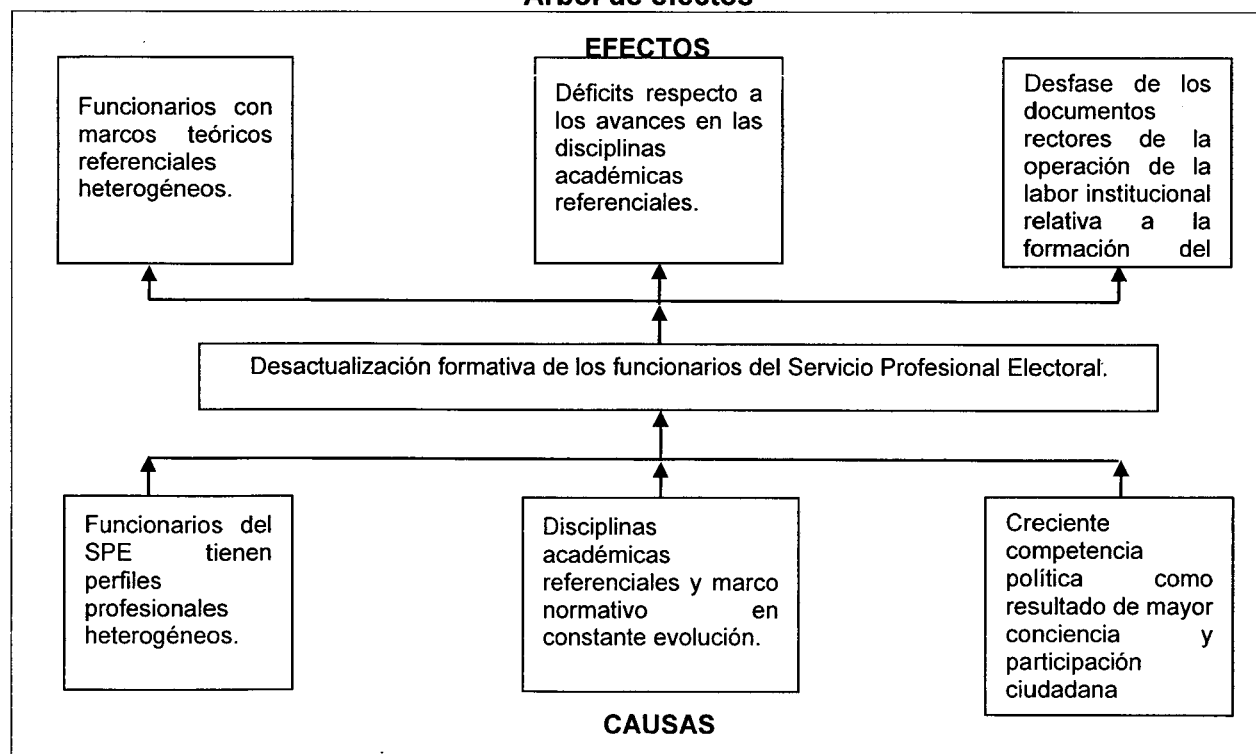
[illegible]

EFECTOS

Funcionarios con marcos teóricos referenciales heterogéneos.

Déficits respecto a los avances en las disciplinas académicas referenciales.

Desfase de los documentos rectores de la operación de la labor institucional relativa a la formación del

Desactualización formativa de los funcionarios del Servicio Profesional Electoral.

Funcionarios del SPE tienen perfiles profesionales heterogéneos.

Disciplinas académicas referenciales y marco normativo en constante evolución.

Creciente competencia política como resultado de mayor conciencia y participación ciudadana

CAUSAS